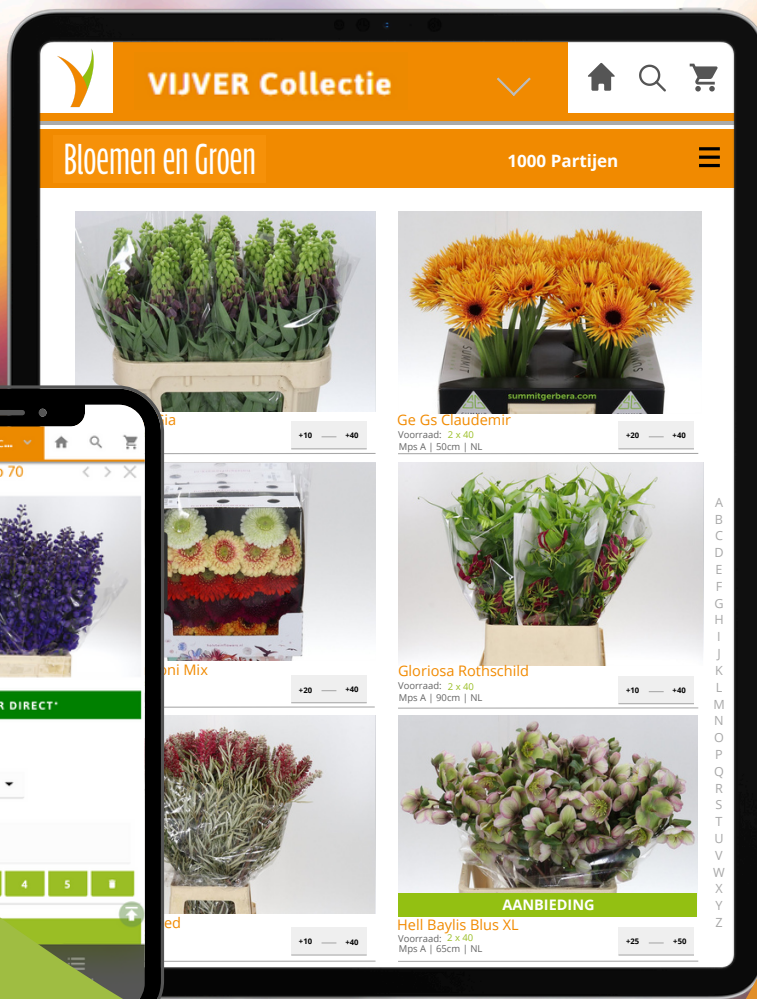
VIJVER Collectie

Bloemen en Groen

1000 Partijen

ia

+10 +40

Ge Gs Claudemir

Voorraad: 2 x 40

Mps A | 50cm | NL

+20 +40

summitgerbera.com

o 70

R DIRECT*

4 5

oni Mix

+20 +40

Gloriosa Rothschild

Voorraad: 2 x 40

Mps A | 90cm | NL

+10 +40

ed

+10 +40

AANBIEDING

Hell Baylis Blus XL

Voorraad: 2 x 40

Mps A | 65cm | NL

+25 +50

A
B
C
D
E
F
G
H
I
J
K
L
M
N
O
P
Q
R
S
T
U
V
W
X
Y
Z